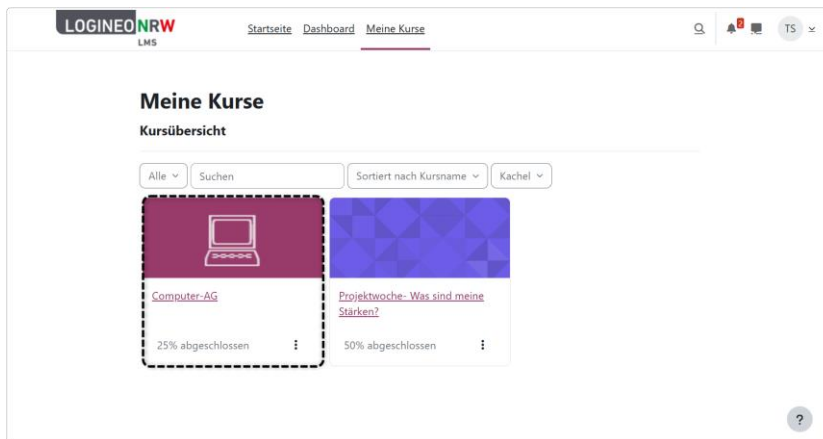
LOGINEO NRW
LMS

Startseite Dashboard Meine Kurse

2

TS

Meine Kurse

Kursübersicht

Alle
Suchen
Sortiert nach Kursname
Kachel

Computer-AG

25% abgeschlossen

Projektwoche- Was sind meine Stärken?

50% abgeschlossen

?